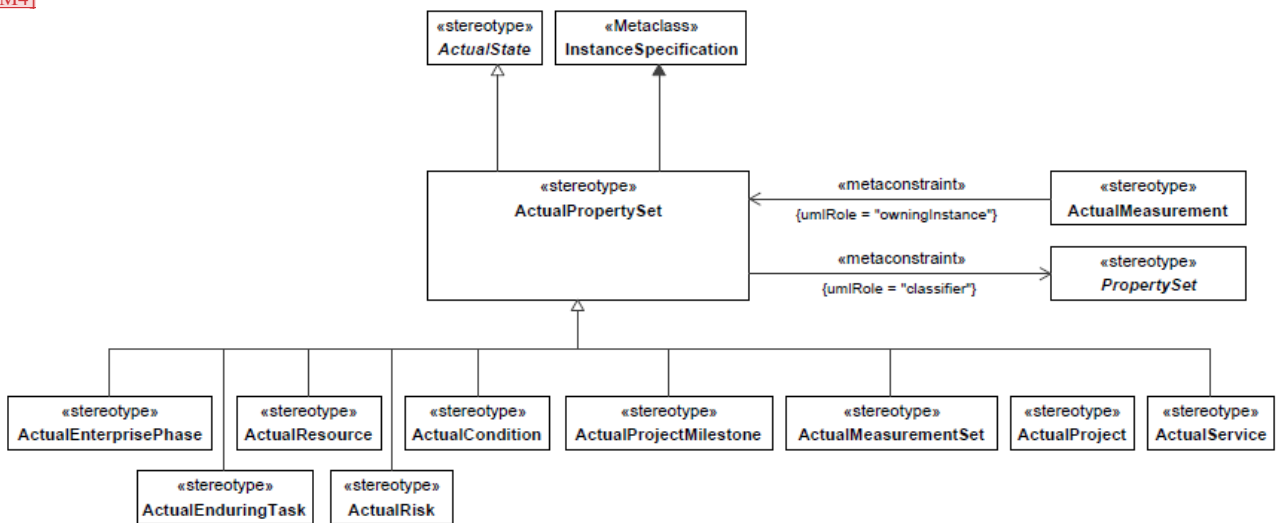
M4]

«stereotype»
ActualState

«Metaclass»
InstanceSpecification

«stereotype»
ActualPropertySet

«metaconstraint»
{umlRole = "owningInstance"}

«stereotype»
ActualMeasurement

«metaconstraint»
{umlRole = "classifier"}

«stereotype»
PropertySet

«stereotype»
ActualEnterprisePhase

«stereotype»
ActualResource

«stereotype»
ActualCondition

«stereotype»
ActualProjectMilestone

«stereotype»
ActualMeasurementSet

«stereotype»
ActualProject

«stereotype»
ActualService

«stereotype»
ActualEnduringTask

«stereotype»
ActualRisk